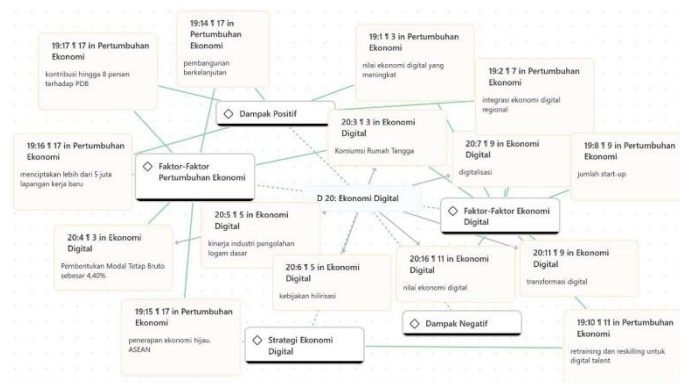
19:17 ¶ 17 in Pertumbuhan Ekonomi

kontribusi hingga 8 persen terhadap PDB

19:14 ¶ 17 in Pertumbuhan Ekonomi

pembangunan berkelanjutan

19:1 ¶ 3 in Pertumbuhan Ekonomi

nilai ekonomi digital yang meningkat

19:2 ¶ 7 in Pertumbuhan Ekonomi

integrasi ekonomi digital regional

Dampak Positif

20:3 ¶ 3 in Ekonomi Digital

Konsumsi Rumah Tangga

20:7 ¶ 9 in Ekonomi Digital

digitalisasi

19:8 ¶ 9 in Pertumbuhan Ekonomi

jumlah start-up

19:16 ¶ 17 in Pertumbuhan Ekonomi

menciptakan lebih dari 5 juta lapangan kerja baru

Faktor-Faktor Pertumbuhan Ekonomi

D 20: Ekonomi Digital

Faktor-Faktor Ekonomi Digital

20:5 ¶ 5 in Ekonomi Digital

kinerja industri pengolahan logam dasar

20:4 ¶ 3 in Ekonomi Digital

Pembentukan Modal Tetap Bruto sebesar 4,40%

20:6 ¶ 5 in Ekonomi Digital

kebijakan hilirisasi

20:16 ¶ 11 in Ekonomi Digital

nilai ekonomi digital

20:11 ¶ 9 in Ekonomi Digital

transformasi digital

Dampak Negatif

19:15 ¶ 17 in Pertumbuhan Ekonomi

penerapan ekonomi hijau. ASEAN

Strategi Ekonomi Digital

19:10 ¶ 11 in Pertumbuhan Ekonomi

retraining dan reskilling untuk digital talent